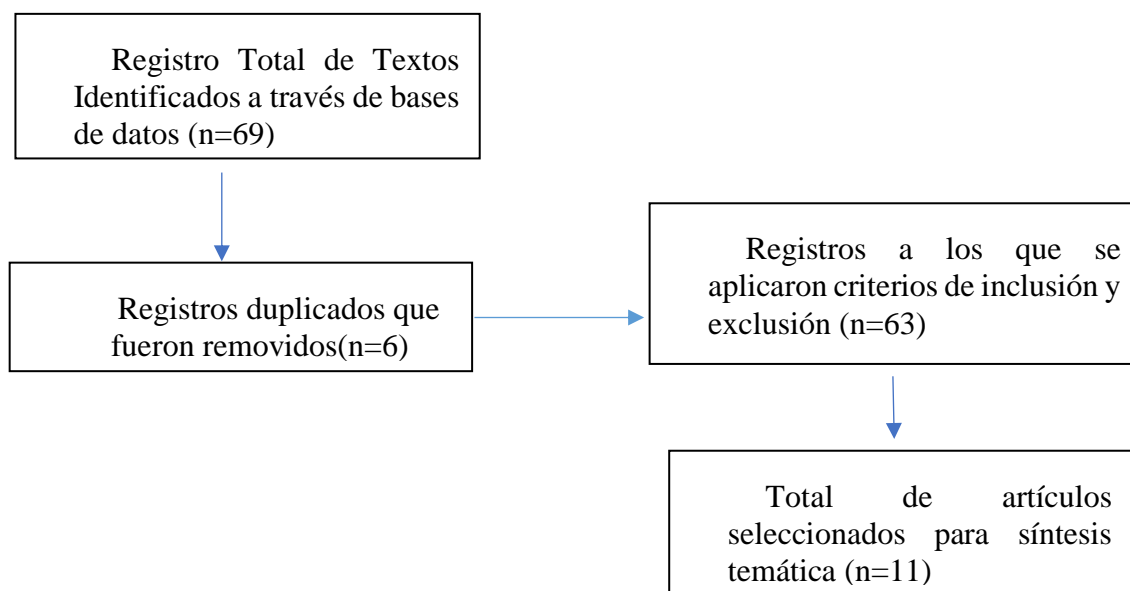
Registro Total de Textos Identificados a través de bases de datos (n=69)

Registros duplicados que fueron removidos(n=6)

Registros a los que se aplicaron criterios de inclusión y exclusión (n=63)

Total de artículos seleccionados para síntesis temática (n=11)